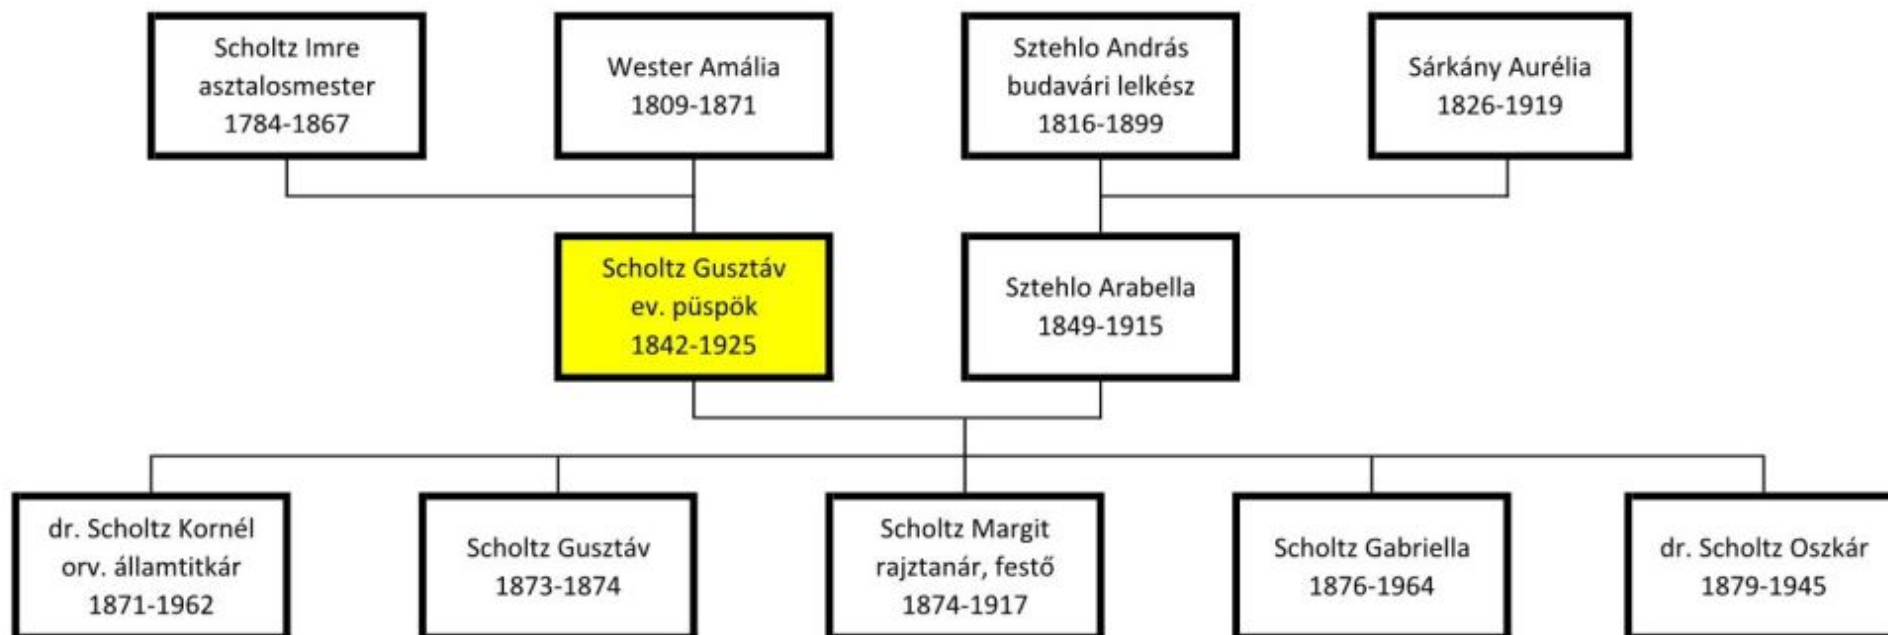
Scholtz Imre
asztalosmester
1784-1867

Wester Amália
1809-1871

Sztehlo András
budavári lelkész
1816-1899

Sárkány Aurélia
1826-1919

Scholtz Gusztáv
ev. püspök
1842-1925

Sztehlo Arabella
1849-1915

dr. Scholtz Kornél
orv. államtitkár
1871-1962

Scholtz Gusztáv
1873-1874

Scholtz Margit
rajztanár, festő
1874-1917

Scholtz Gabriella
1876-1964

dr. Scholtz Oszkár
1879-1945